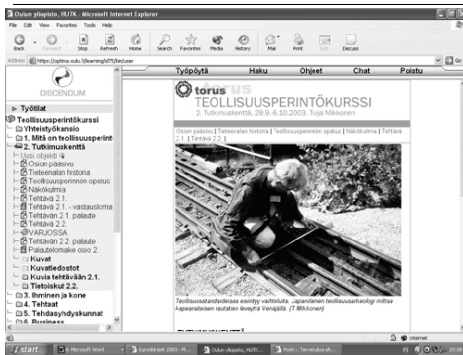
Oulun yliopisto, HUTK - Microsoft Internet Explorer

File Edit View Favorites Tools Help

Back Forward Stop Refresh Home Search Favorites Media History Mail Print Edit Discuss

Address https://optima.oulu.fi/learning/id?/bin/user Go

DISCENDUM

Työpöytä Haku Ohjeet Chat Poistu

▸ Työtilat
Teollisuusperintökurssi
Yhteistyökansio
1. Mitä on teollisuusperint
2. Tutkimuskenttä
Uusi objekti
Osion pääsivu
Tieteenalan historia
Teollisuusperinnön opetus
Näkökulmia
Tehtävä 2.1
Tehtävä 2.1. - vastauslomа
Tehtävä 2.1. palaute
Tehtävä 2.2
VARJOSSA
Tehtävän 2.2. palaute
Palautelomake osio 2
Kuvet
Kuvatiedostot
Kuvia tehtävään 2.1.
Tietoiskut 2.2.
3. Ihminen ja kone
4. Tehtaat
5. Tehdasyhdyskunnat
6. Business

torus
TEOLLISUUSPERINTÖKURSSI
2. Tutkimuskenttä, 29.9.-6.10.2003, Tuija Mikkonen

Osion pääsivu | Tieteenalan historia | Teollisuusperinnön opetus | Näkökulmia | Tehtävä 2.1 | Tehtävä 2.2

Teollisuustandardeissa esiintyy vaihteluita. Japanilainen teollisuusarkeologi mittaa kaperaraiteisen rautatien leveyttä Venäjällä. (T.Mikkonen)

Internet

start  Microsoft Word  Kurssikirjeet 2003 - M...  Oulun yliopisto, HUTK...  Posti :: Tervetuloa oh...  20:08